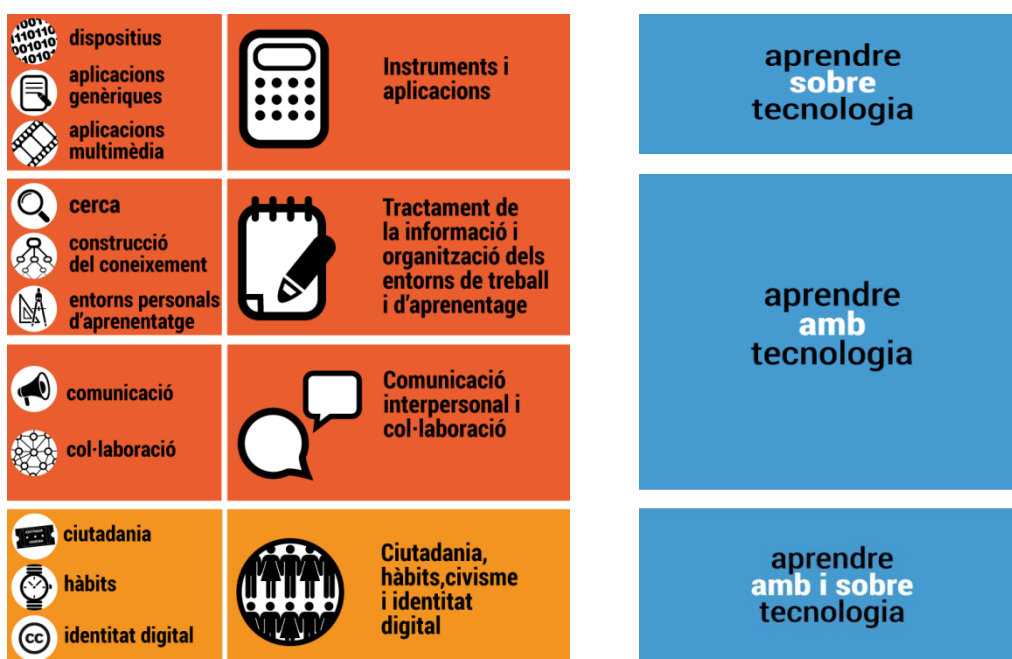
dispositius
aplicacions genèriques
aplicacions multimèdia

Instruments i aplicacions

aprendre sobre tecnologia

cerca
construcció del coneixement
entorns personals d'aprenentatge

Tractament de la informació i organització dels entorns de treball i d'aprenentage

comunicació
col·laboració

Comunicació interpersonal i col·laboració

aprendre amb tecnologia

ciutadania
hàbits
identitat digital

Ciutadania, hàbits,civisme i identitat digital

aprendre amb i sobre tecnologia